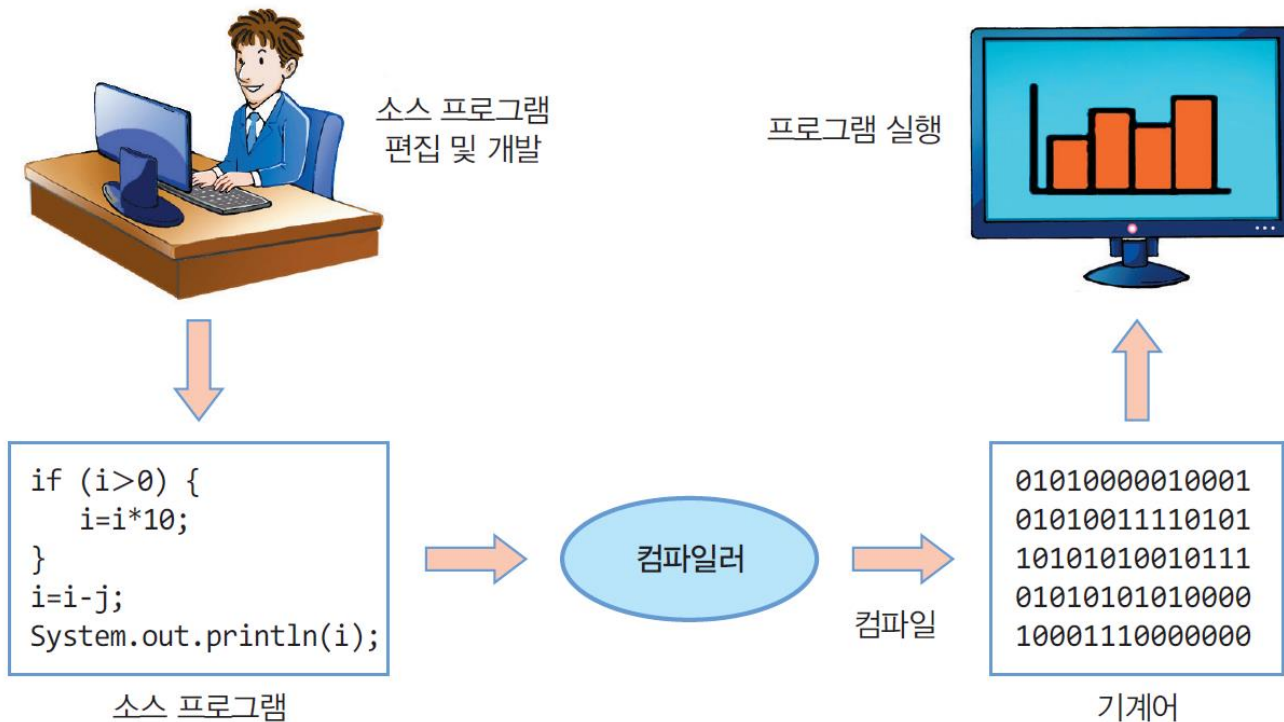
소스 프로그램
편집 및 개발

프로그램 실행

```
if (i>0) {
   i=i*10;
}
i=i-j;
System.out.println(i);
```

소스 프로그램

컴파일러

컴파일

01010000010001
01010011110101
10101010010111
01010101010000
10001110000000

기계어